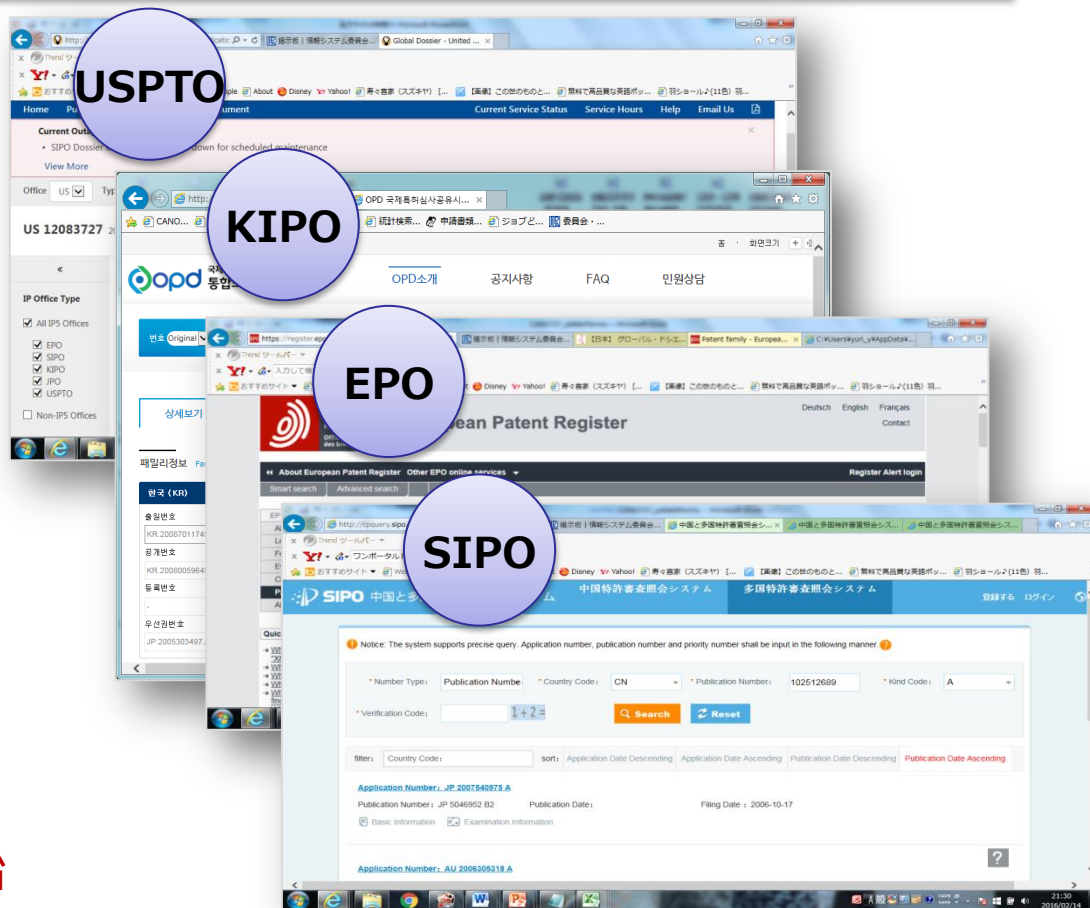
USPTO

http:// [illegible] catic 掲示板 | 情報システム委員会... Global Dossier - United ...

Trend ツール

おすすめ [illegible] ple About Disney Yahoo! 寿々喜家（スズキヤ）[... 【楽天】この世のものと... 無料で高品質な英語ポッ... 羽ショール♪(11色) 羽...

Home Pu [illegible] ument Current Service Status Service Hours Help Email Us

Current Outa

• SIPO Dossier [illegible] down for scheduled maintenance

View More

Office US Typ

US 12083727

«

IP Office Type

All IP5 Offices

EPO
SIPO
KIPO
JPO
USPTO

Non-IP5 Offices

KIPO

http: OPD 국제특허심사공유시...

CANO... 統計検索... 申請書類... ジョブど... 委員会・...

홈 · 화면크기

opd 국제 통합

OPD소개 공지사항 FAQ 민원상담

번호 Original

상세보기

패밀리정보 Fa

한국 (KR)

출원번호
KR.20087011745
공개번호
KR.20080059648
등록번호
-
우선권번호
JP.2005303497

EPO

https://register.epo 掲示板 | 情報システム委員会... 【日本】グローバル・ドシエ... Patent family - Europea... C:¥Users¥yuri_y¥AppData¥...

Trend ツールバー

入力して検

おすすめサイト Disney Yahoo! 寿々喜家（スズキヤ）[... 【楽天】この世のものと... 無料で高品質な英語ポッ... 羽ショール♪(11色) 羽...

Deutsch English Français
Contact

ean Patent Register

About European Patent Register Other EPO online services

Register Alert login

Smart search Advanced search

Quic

SIPO

http://cpquery.sipo 掲示板 | 情報システム委員会... 中国と多国特許審査照会シ... 中国と多国特許審査照会シス... 中国と多国特許審査照会シス...

Trend ツールバー

ワンボータル

おすすめサイト We Disney Yahoo! 寿々喜家（スズキヤ）[... 【楽天】この世のものと... 無料で高品質な英語ポッ... 羽ショール♪(11色) 羽...

SIPO 中国と多 ム 中国特許審査照会システム 多国特許審査照会システム 登録する ログイン

Notice: The system supports precise query. Application number, publication number and priority number shall be input in the following manner

* Number Type: Publication Numbe * Country Code: CN * Publication Number: 102512689 * Kind Code: A

* Verification Code: 1+2= Search Reset

filter: Country Code: sort: Application Date Descending Application Date Ascending Publication Date Descending Publication Date Ascending

Application Number: JP 2007540975 A

Publication Number: JP 5046952 B2 Publication Date: Filing Date: 2006-10-17

Basic Information Examination Information

Application Number: AU 2006305318 A

?

21:30
2016/02/14